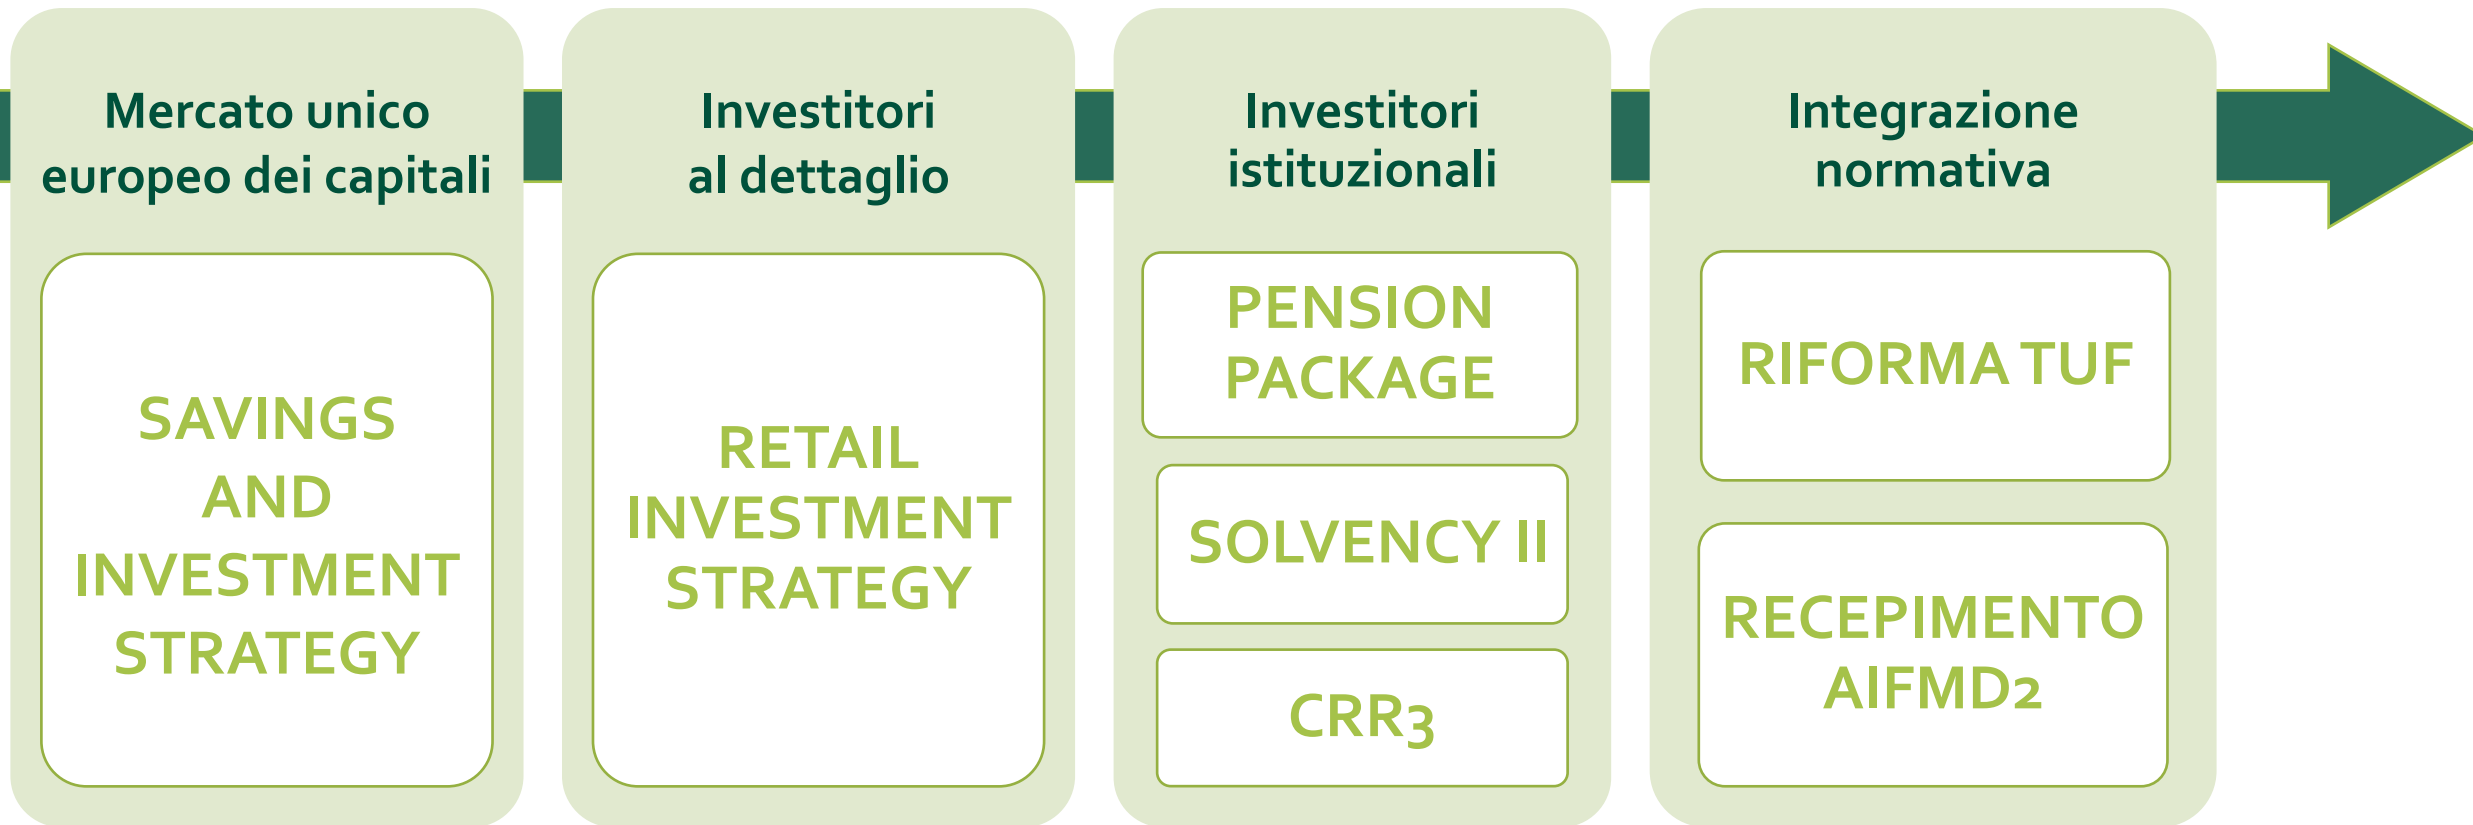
Mercato unico europeo dei capitali

SAVINGS AND INVESTMENT STRATEGY

Investitori al dettaglio

RETAIL INVESTMENT STRATEGY

Investitori istituzionali

PENSION PACKAGE

SOLVENCY II

CRR3

Integrazione normativa

RIFORMA TUF

RECEPIMENTO AIFMD2